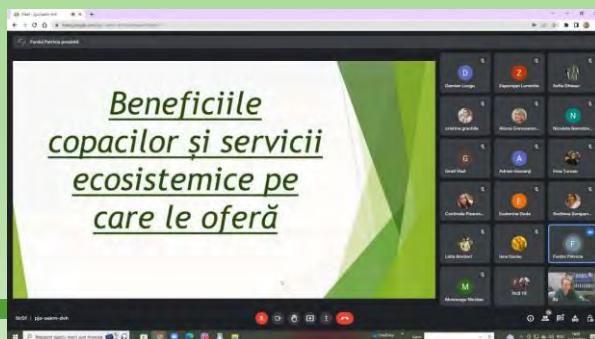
Fordiș Patricia prezintă

Beneficiile copacilor și servicii ecosistemice pe care le oferă

Damian Liviu
Zaporojan Lumința
Sofia Olteanu
cristina grachile
Alexandru Gheorghe
Nicoleta Bancila
Geta Vlad
Adrian Hostoru
Irina Tarcan
Cristinela Florescu
Ecaterina Duda
Emilian Sampaio
Luda Ilescu
Ioana Zaharia
Fordiș Patricia
Mihaela Nicolae
Iosif M

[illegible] | pjp-saam-dvh